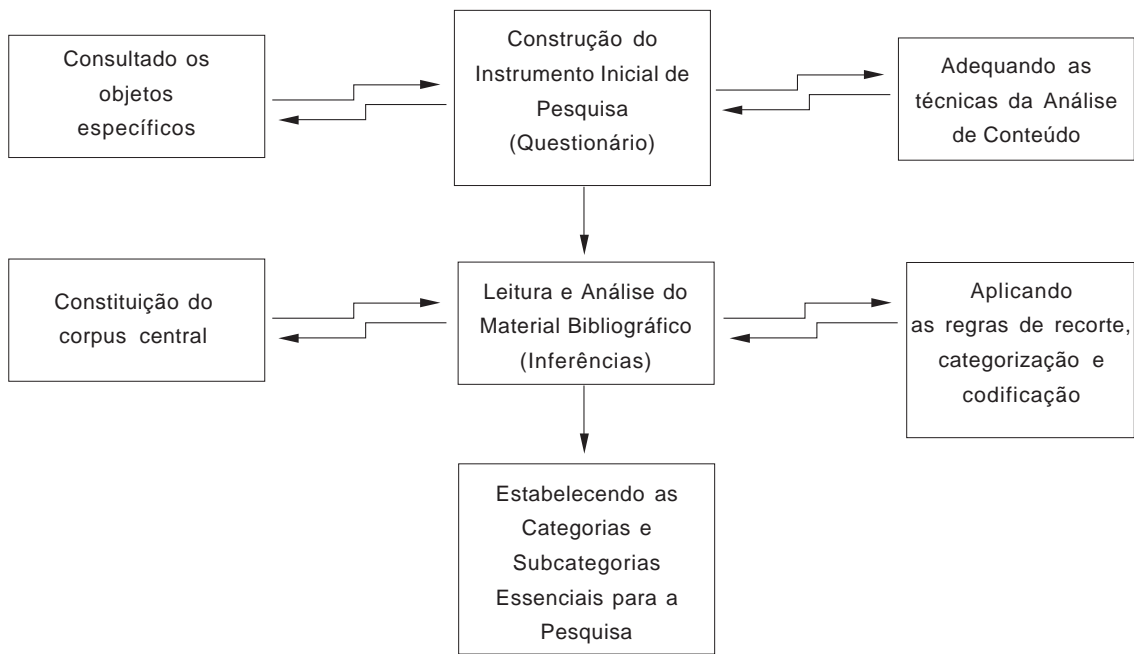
Consultado os objetos específicos

Construção do Instrumento Inicial de Pesquisa (Questionário)

Adequando as técnicas da Análise de Conteúdo

Constituição do corpus central

Leitura e Análise do Material Bibliográfico (Inferências)

Aplicando as regras de recorte, categorização e codificação

Estabelecendo as Categorias e Subcategorias Essenciais para a Pesquisa